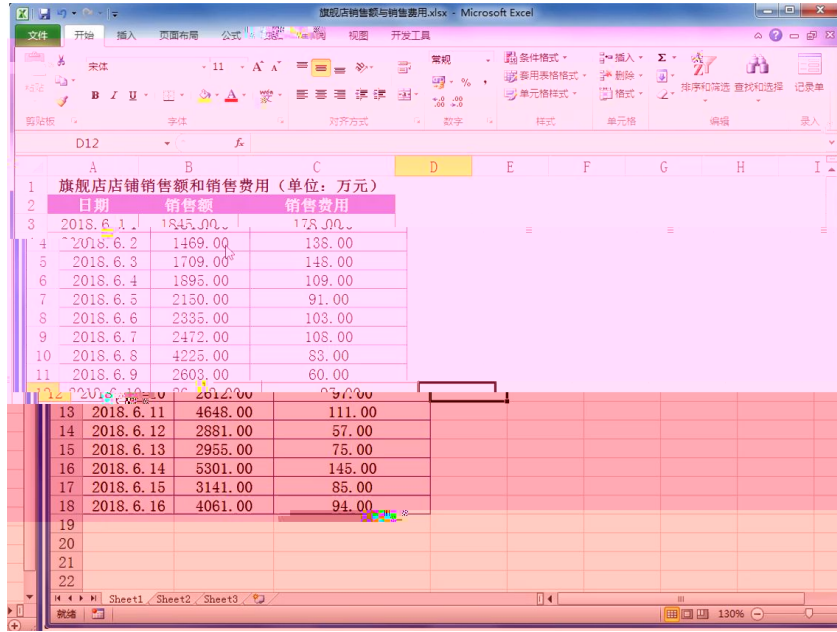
旗舰店销售额与销售费用.xlsx - Microsoft Excel

文件 开始 插入 页面布局 公式 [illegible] 视图 开发工具

宋体 11 常规 条件格式 套用表格格式 单元格样式 插入 删除 格式 排序和筛选 查找和选择 记录单

剪贴板 字体 对齐方式 数字 样式 单元格 编辑 录入

D12 fx

| | A | B | C | D | E | F | G | H | I |
|---|---|---|---|---|---|---|---|---|---|
| 1 | 旗舰店店铺销售额和销售费用（单位：万元） | | | | | | | | |
| 2 | 日期 | 销售额 | 销售费用 | | | | | | |
| 3 | 2018.6.1 | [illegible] | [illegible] | | | | | | |
| 4 | 2018.6.2 | 1469.00 | 138.00 | | | | | | |
| 5 | 2018.6.3 | 1709.00 | 148.00 | | | | | | |
| 6 | 2018.6.4 | 1895.00 | 109.00 | | | | | | |
| 7 | 2018.6.5 | 2150.00 | 91.00 | | | | | | |
| 8 | 2018.6.6 | 2335.00 | 103.00 | | | | | | |
| 9 | 2018.6.7 | 2472.00 | 108.00 | | | | | | |
| 10 | 2018.6.8 | 4225.00 | 88.00 | | | | | | |
| 11 | 2018.6.9 | 2603.00 | 60.00 | | | | | | |
| 12 | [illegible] | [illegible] | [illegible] | | | | | | |
| 13 | 2018.6.11 | 4648.00 | 111.00 | | | | | | |
| 14 | 2018.6.12 | 2881.00 | 57.00 | | | | | | |
| 15 | 2018.6.13 | 2955.00 | 75.00 | | | | | | |
| 16 | 2018.6.14 | 5301.00 | 145.00 | | | | | | |
| 17 | 2018.6.15 | 3141.00 | 85.00 | | | | | | |
| 18 | 2018.6.16 | 4061.00 | 94.00 | | | | | | |
| 19 | | | | | | | | | |
| 20 | | | | | | | | | |
| 21 | | | | | | | | | |
| 22 | | | | | | | | | |

Sheet1 Sheet2 Sheet3

就绪 130%